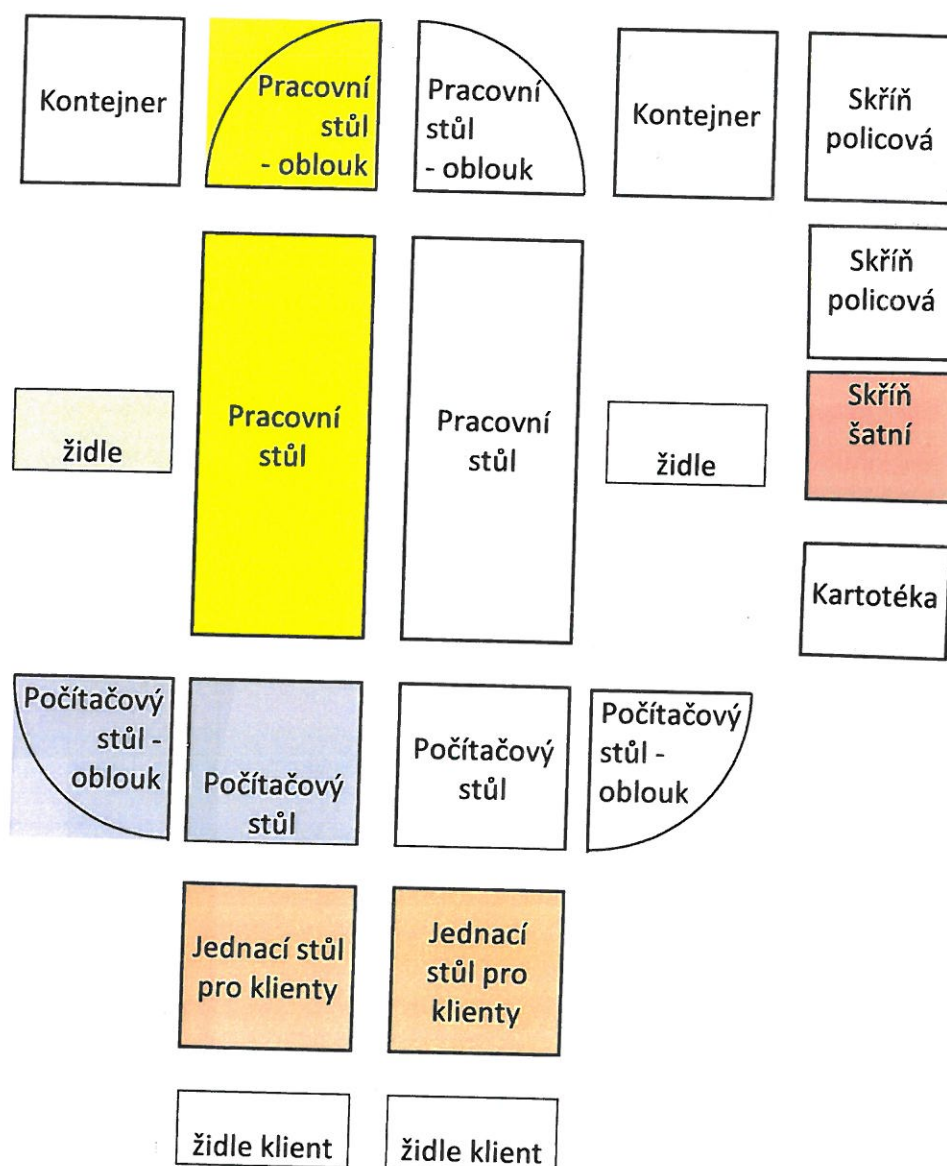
Kontejner

Pracovní stůl - oblouk

Pracovní stůl - oblouk

Kontejner

Skříň policová

Skříň policová

židle

Pracovní stůl

Pracovní stůl

židle

Skříň šatní

Kartotéka

Počítačový stůl - oblouk

Počítačový stůl

Počítačový stůl

Počítačový stůl - oblouk

Jednací stůl pro klienty

Jednací stůl pro klienty

židle klient

židle klient